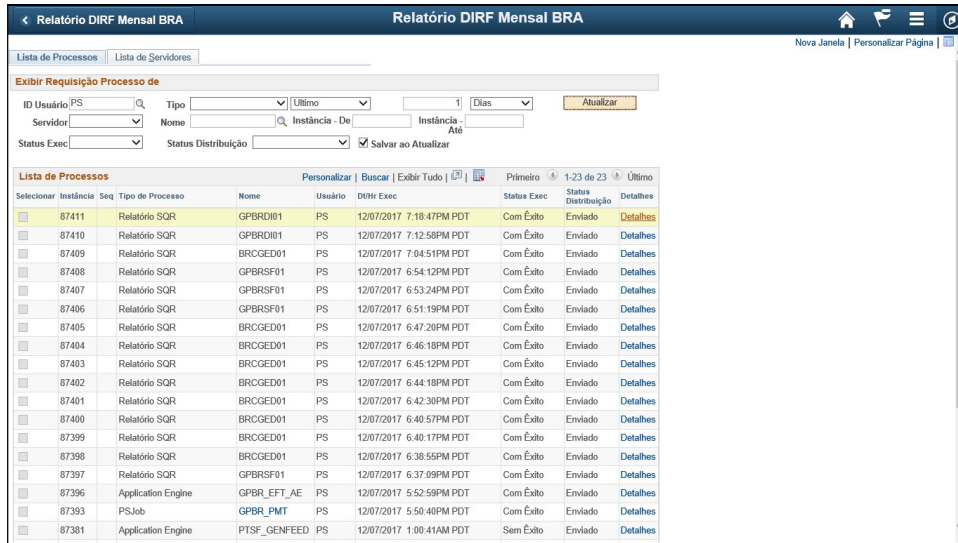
< Relatório DIRF Mensal BRA

Relatório DIRF Mensal BRA

Nova Janela | Personalizar Página |

Lista de Processos | Lista de Servidores

Exibir Requisição Processo de

ID Usuário PS
Tipo
Último
1
Dias
Atualizar

Servidor
Nome
Instância - De
Instância - Até

Status Exec
Status Distribuição
Salvar ao Atualizar

Lista de Processos

Personalizar | Buscar | Exibir Tudo | | Primeiro 1-23 de 23 Último

| Selecionar | Instância | Seq | Tipo de Processo | Nome | Usuário | Dt/Hr Exec | Status Exec | Status Distribuição | Detalhes |
|---|---|---|---|---|---|---|---|---|---|
| | 87411 | | Relatório SQR | GPBRDI01 | PS | 12/07/2017 7:18:47PM PDT | Com Êxito | Enviado | Detalhes |
| | 87410 | | Relatório SQR | GPBRDI01 | PS | 12/07/2017 7:12:58PM PDT | Com Êxito | Enviado | Detalhes |
| | 87409 | | Relatório SQR | BRCGED01 | PS | 12/07/2017 7:04:51PM PDT | Com Êxito | Enviado | Detalhes |
| | 87408 | | Relatório SQR | GPBRSF01 | PS | 12/07/2017 6:54:12PM PDT | Com Êxito | Enviado | Detalhes |
| | 87407 | | Relatório SQR | GPBRSF01 | PS | 12/07/2017 6:53:24PM PDT | Com Êxito | Enviado | Detalhes |
| | 87406 | | Relatório SQR | GPBRSF01 | PS | 12/07/2017 6:51:19PM PDT | Com Êxito | Enviado | Detalhes |
| | 87405 | | Relatório SQR | BRCGED01 | PS | 12/07/2017 6:47:20PM PDT | Com Êxito | Enviado | Detalhes |
| | 87404 | | Relatório SQR | BRCGED01 | PS | 12/07/2017 6:46:18PM PDT | Com Êxito | Enviado | Detalhes |
| | 87403 | | Relatório SQR | BRCGED01 | PS | 12/07/2017 6:45:12PM PDT | Com Êxito | Enviado | Detalhes |
| | 87402 | | Relatório SQR | BRCGED01 | PS | 12/07/2017 6:44:18PM PDT | Com Êxito | Enviado | Detalhes |
| | 87401 | | Relatório SQR | BRCGED01 | PS | 12/07/2017 6:42:30PM PDT | Com Êxito | Enviado | Detalhes |
| | 87400 | | Relatório SQR | BRCGED01 | PS | 12/07/2017 6:40:57PM PDT | Com Êxito | Enviado | Detalhes |
| | 87399 | | Relatório SQR | BRCGED01 | PS | 12/07/2017 6:40:17PM PDT | Com Êxito | Enviado | Detalhes |
| | 87398 | | Relatório SQR | BRCGED01 | PS | 12/07/2017 6:38:55PM PDT | Com Êxito | Enviado | Detalhes |
| | 87397 | | Relatório SQR | GPBRSF01 | PS | 12/07/2017 6:37:09PM PDT | Com Êxito | Enviado | Detalhes |
| | 87396 | | Application Engine | GPBR_EFT_AE | PS | 12/07/2017 5:52:59PM PDT | Com Êxito | Enviado | Detalhes |
| | 87393 | | PSJob | GPBR_PMT | PS | 12/07/2017 5:50:40PM PDT | Com Êxito | Enviado | Detalhes |
| | 87381 | | Application Engine | PTSF_GENFEED | PS | 12/07/2017 1:00:41AM PDT | Sem Êxito | Enviado | Detalhes |